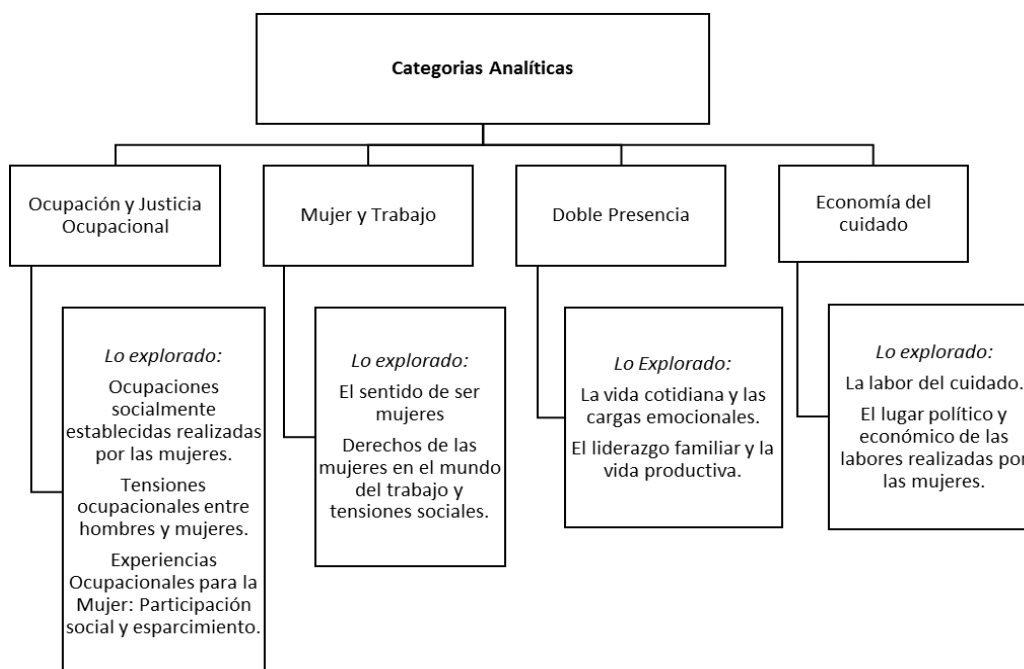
Categorias Analíticas

Ocupación y Justicia Ocupacional

Lo explorado:

Ocupaciones socialmente establecidas realizadas por las mujeres.

Tensiones ocupacionales entre hombres y mujeres.

Experiencias Ocupacionales para la Mujer: Participación social y esparcimiento.

Mujer y Trabajo

Lo explorado:

El sentido de ser mujeres

Derechos de las mujeres en el mundo del trabajo y tensiones sociales.

Doble Presencia

Lo Explorado:

La vida cotidiana y las cargas emocionales.

El liderazgo familiar y la vida productiva.

Economía del cuidado

Lo explorado:

La labor del cuidado.

El lugar político y económico de las labores realizadas por las mujeres.